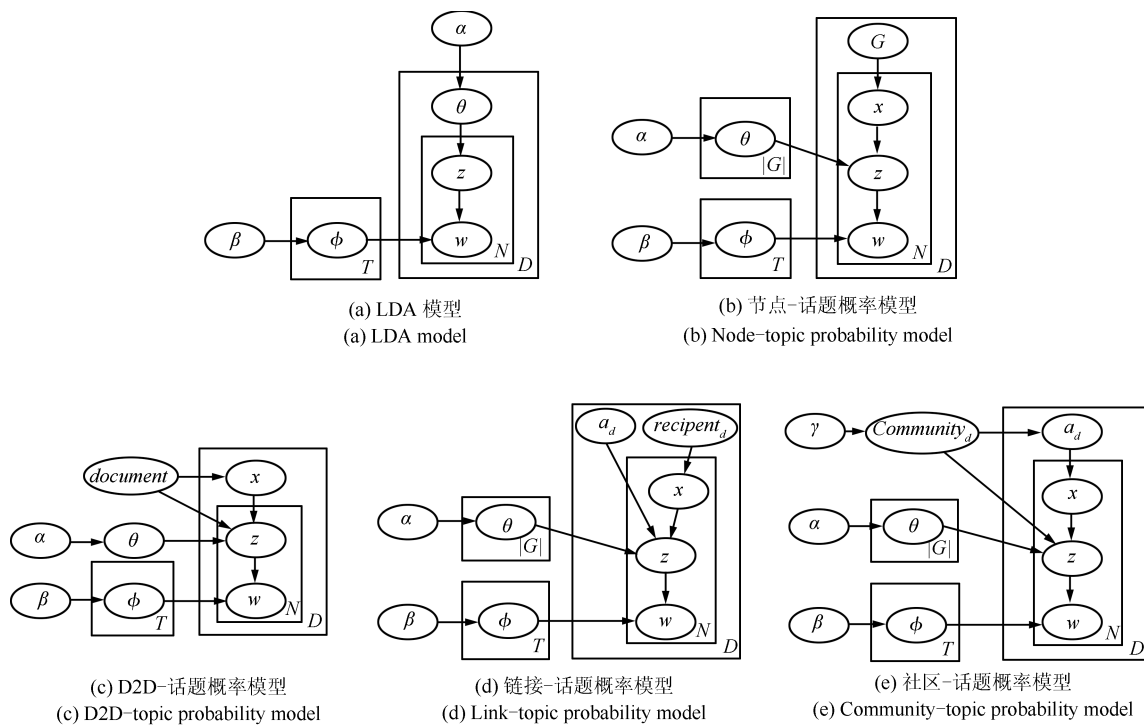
$\alpha$
$\theta$
$z$
$\beta$
$\phi$
$w$
$N$
$T$
$D$

(a) LDA 模型
(a) LDA model

$G$
$\alpha$
$\theta$
$|G|$
$x$
$z$
$\beta$
$\phi$
$w$
$T$
$N$
$D$

(b) 节点-话题概率模型
(b) Node-topic probability model

$document$
$x$
$\alpha$
$\theta$
$z$
$\beta$
$\phi$
$w$
$T$
$N$
$D$

(c) D2D-话题概率模型
(c) D2D-topic probability model

$a_d$
$recipent_d$
$x$
$\alpha$
$\theta$
$|G|$
$z$
$\beta$
$\phi$
$w$
$T$
$N$
$D$

(d) 链接-话题概率模型
(d) Link-topic probability model

$\gamma$
$Community_d$
$a_d$
$x$
$\alpha$
$\theta$
$|G|$
$z$
$\beta$
$\phi$
$w$
$T$
$N$
$D$

(e) 社区-话题概率模型
(e) Community-topic probability model